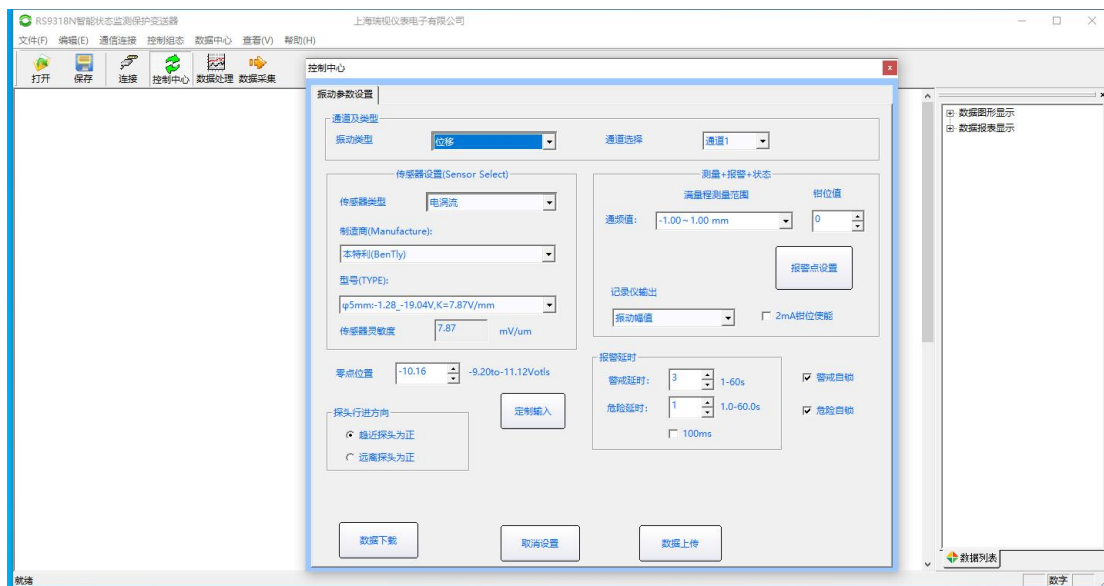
RS9318N智能状态监测保护变送器
上海瑞视仪表电子有限公司
文件(F) 编辑(E) 通信连接 控制组态 数据中心 查看(V) 帮助(H)
打开 保存 连接 控制中心 数据处理 数据采集

控制中心
振动参数设置

通道及类型
振动类型 位移
通道选择 通道1

传感器设置(Sensor Select)
传感器类型 电涡流
制造商(Manufacture):
本特利(BenTly)
型号(TYPE):
φ5mm:-1.28_-19.04V,K=7.87V/mm
传感器灵敏度 7.87 mV/um

测量+报警+状态
满量程测量范围
钳位值
通频值: -1.00～1.00 mm
0
报警点设置
记录仪输出
振动幅值
2mA钳位使能

零点位置 -10.16 -9.20to-11.12Votls

报警延时
警戒延时: 3 1-60s
危险延时: 1 1.0-60.0s
100ms
警戒自锁
危险自锁

定制输入

探头行进方向
趋近探头为正
远离探头为正

数据下载
取消设置
数据上传

数据图形显示
数据报表显示
数据列表

就绪
数字